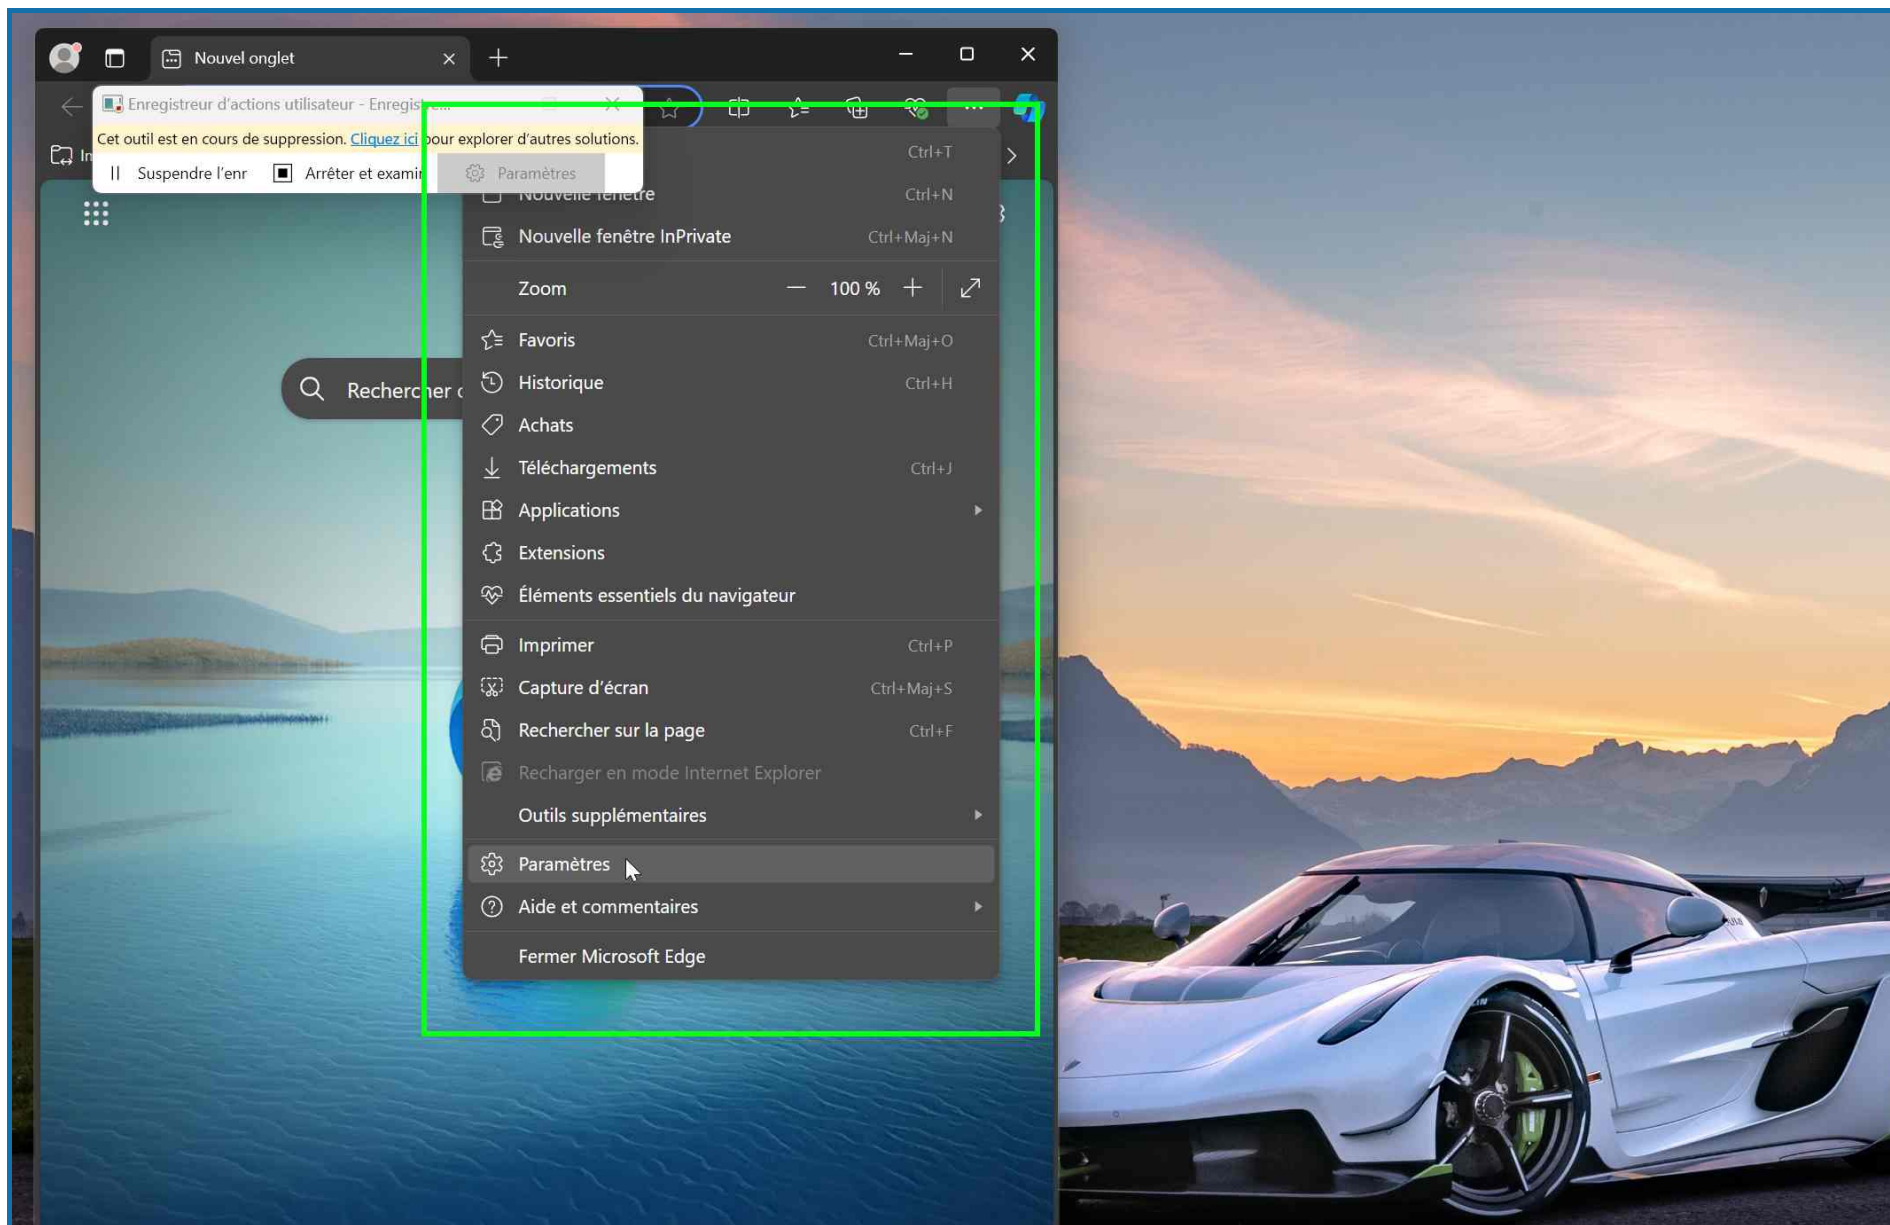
Nouvel onglet

Enregistreur d'actions utilisateur - Enregis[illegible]

Cet outil est en cours de suppression. Cliquez ici pour explorer d'autres solutions.

Suspendre l'enr Arrêter et examir Paramètres

In

Ctrl+T

Nouvelle fenêtre Ctrl+N

Nouvelle fenêtre InPrivate Ctrl+Maj+N

Zoom — 100 % +

Favoris Ctrl+Maj+O

Historique Ctrl+H

Achats

Téléchargements Ctrl+J

Applications

Extensions

Éléments essentiels du navigateur

Imprimer Ctrl+P

Capture d'écran Ctrl+Maj+S

Rechercher sur la page Ctrl+F

Recharger en mode Internet Explorer

Outils supplémentaires

Paramètres

Aide et commentaires

Fermer Microsoft Edge

Rechercher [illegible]